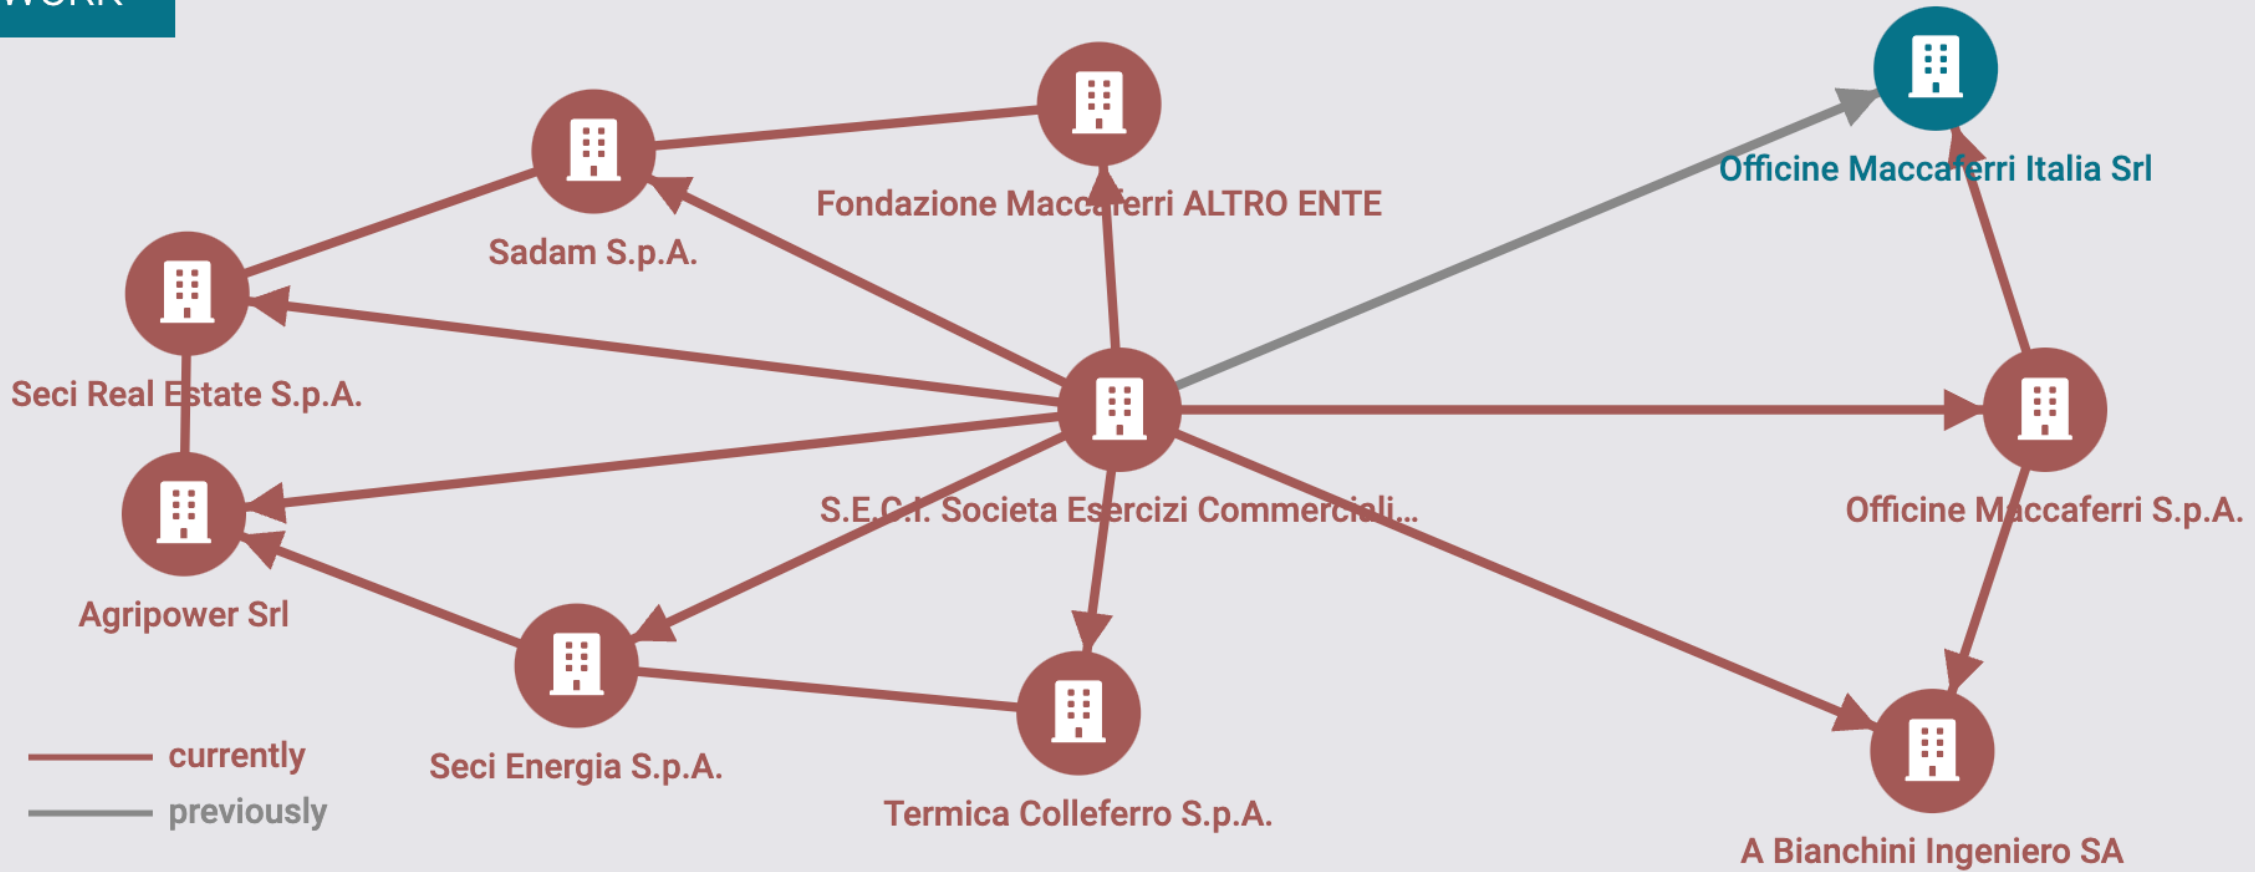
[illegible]

Officine Maccaferri Italia Srl

Fondazione Maccaferri ALTRO ENTE

Sadam S.p.A.

Seci Real Estate S.p.A.

S.E.C.I. Societa Esercizi Commerciali...

Officine Maccaferri S.p.A.

Agripower Srl

Seci Energia S.p.A.

Termica Colleferro S.p.A.

A Bianchini Ingeniero SA

currently
previously